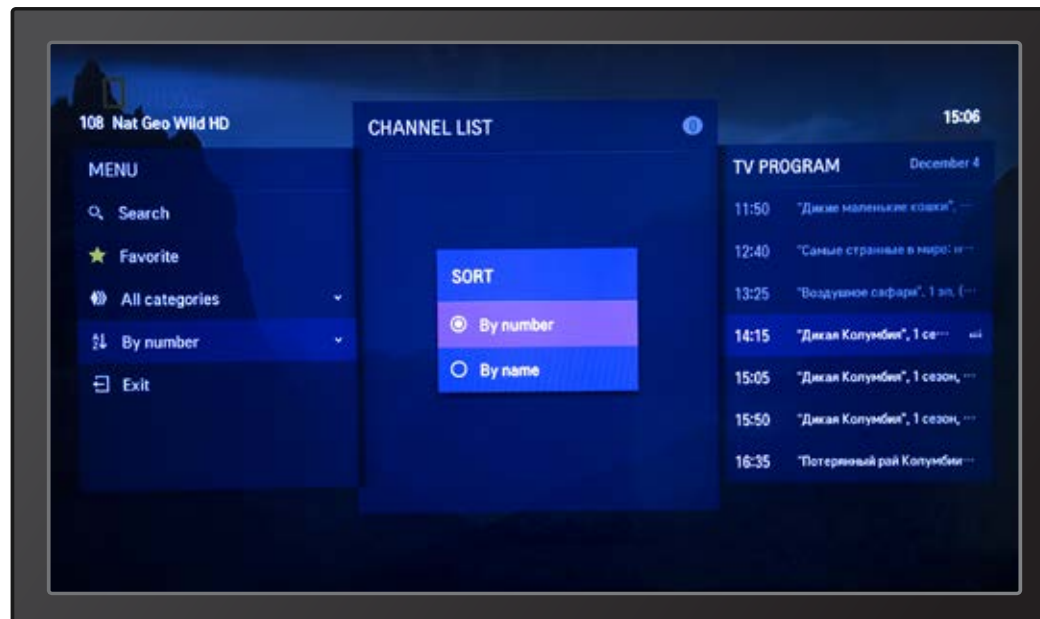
108 Nat Geo Wild HD

MENU

Search

Favorite

All categories

By number

Exit

CHANNEL LIST

SORT

By number

By name

15:06

TV PROGRAM December 4

11:50 "Дикие маленькие кошки", ···

12:40 "Самые странные в мире: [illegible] ···

13:25 "Воздушное сафари", 1 эп. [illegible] ···

14:15 "Дикая Колумбия", 1 се···

15:05 "Дикая Колумбия", 1 сезон, ···

15:50 "Дикая Колумбия", 1 сезон, ···

16:35 "Потерянный рай Колумбии ···